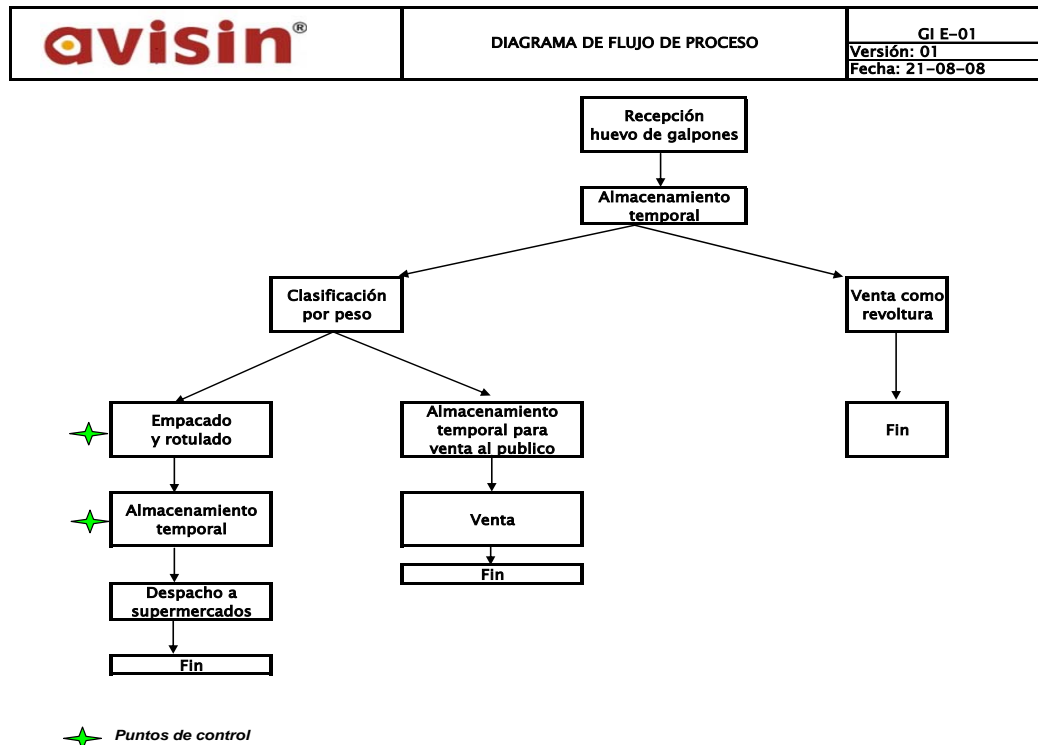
avisin®

DIAGRAMA DE FLUJO DE PROCESO

GI E-01
Versión: 01
Fecha: 21-08-08

Recepción huevo de galpones

Almacenamiento temporal

Clasificación por peso

Venta como revoltura

Empacado y rotulado

Almacenamiento temporal para venta al publico

Fin

Almacenamiento temporal

Venta

Fin

Despacho a supermercados

Fin

Puntos de control